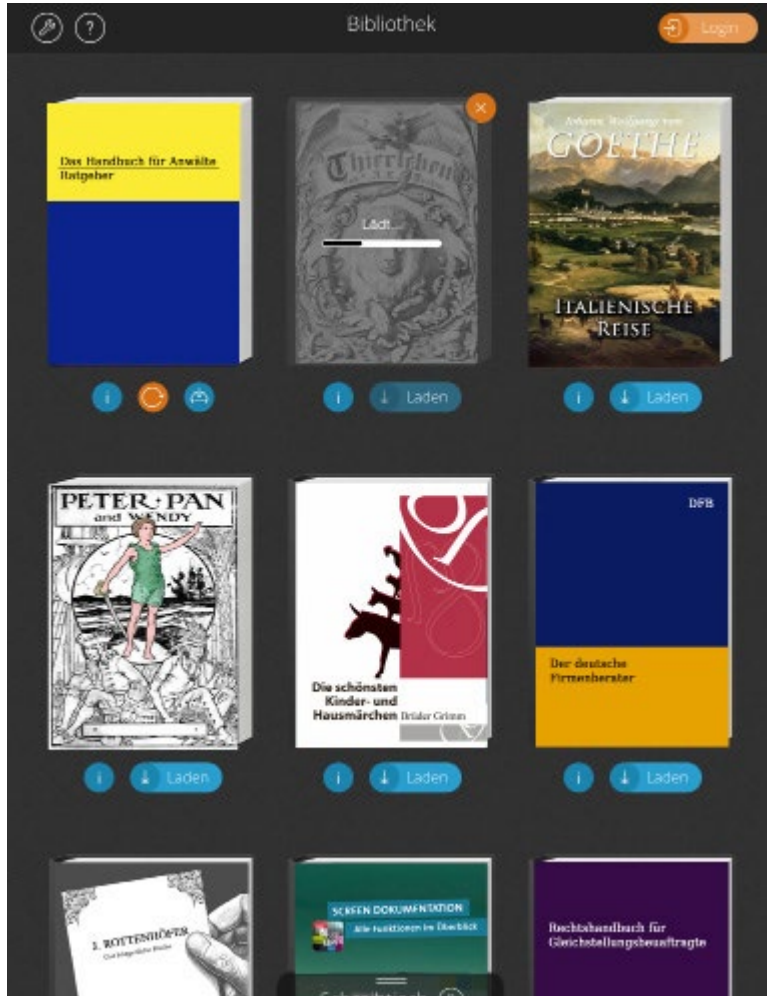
Bibliothek

Login

Das Handbuch für Anwälte
Ratgeber

Thiergehen

Lädt...

Johann Wolfgang von
GOETHE

ITALIENISCHE REISE

Laden

Laden

PETER PAN and WENDY

Die schönsten Kinder- und Hausmärchen Brüder Grimm

DFB

Der deutsche Firmenberater

Laden

Laden

Laden

J. ROTTENHÖFER

SCREEN DOKUMENTATION
Alle Funktionen im Überblick

Rechtshandbuch für Gleichstellungsbeauftragte

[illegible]